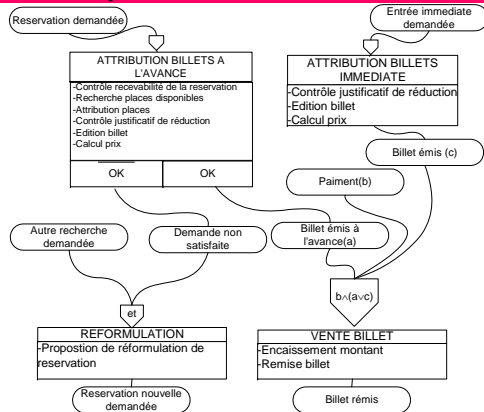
Reservation demandée

Entrée immediate demandée

ATTRIBUTION BILLETS A L'AVANCE
-Contrôle recevabilité de la reservation
-Recherche places disponibles
-Attribution places
-Contrôle justificatif de réduction
-Edition billet
-Calcul prix

| OK | OK |
|---|---|

ATTRIBUTION BILLETS IMMEDIATE
-Contrôle justificatif de réduction
-Edition billet
-Calcul prix

Billet émis (c)

Paiment(b)

Autre recherche demandée

Demande non satisfaite

Billet émis à l'avance(a)

et

$b \wedge (a \vee c)$

REFORMULATION
-Propostion de réformulation de reservation

VENTE BILLET
-Encaissement montant
-Remise billet

Reservation nouvelle demandée

Billet rémis